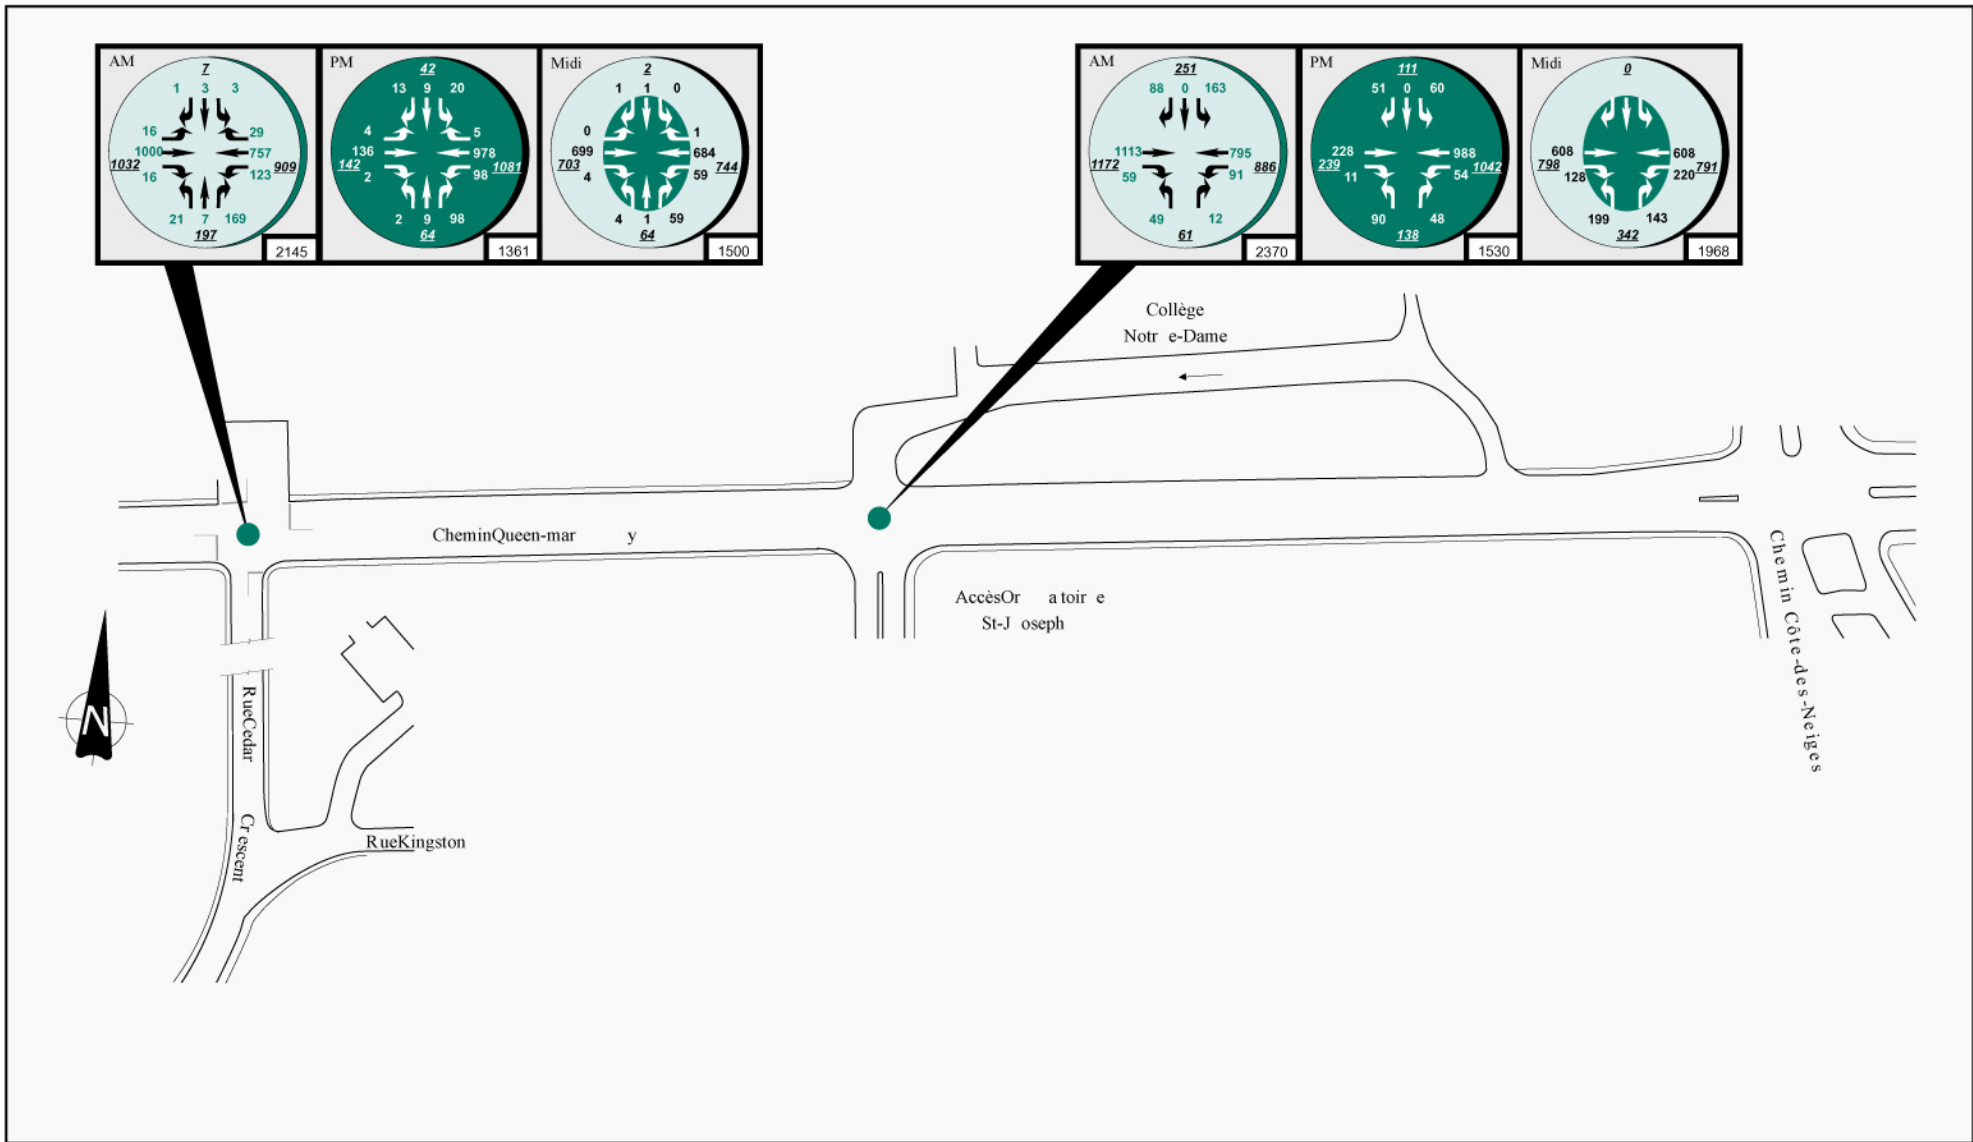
AM
7
1 3 3
16
29
1000
757
1032
909
16
123
21 7 169
197
2145

PM
42
13 9 20
4
5
136
978
142
1081
2
98
2 9 98
64
1361

Midi
2
1 1 0
0
1
699
684
703
744
4
59
4 1 59
64
1500

AM
251
88 0 163
1113
795
1172
886
59
91
49 12
61
2370

PM
111
51 0 60
228
988
239
1042
11
54
90 48
138
1530

Midi
0
608
608
798
791
128
220
199 143
342
1968

Collège Notr e-Dame

CheminQueen-mar y

AccèsOr a toir e St-J oseph

Chemin Côte-des-Neiges

RueCedar

Cr escent

RueKingston

N